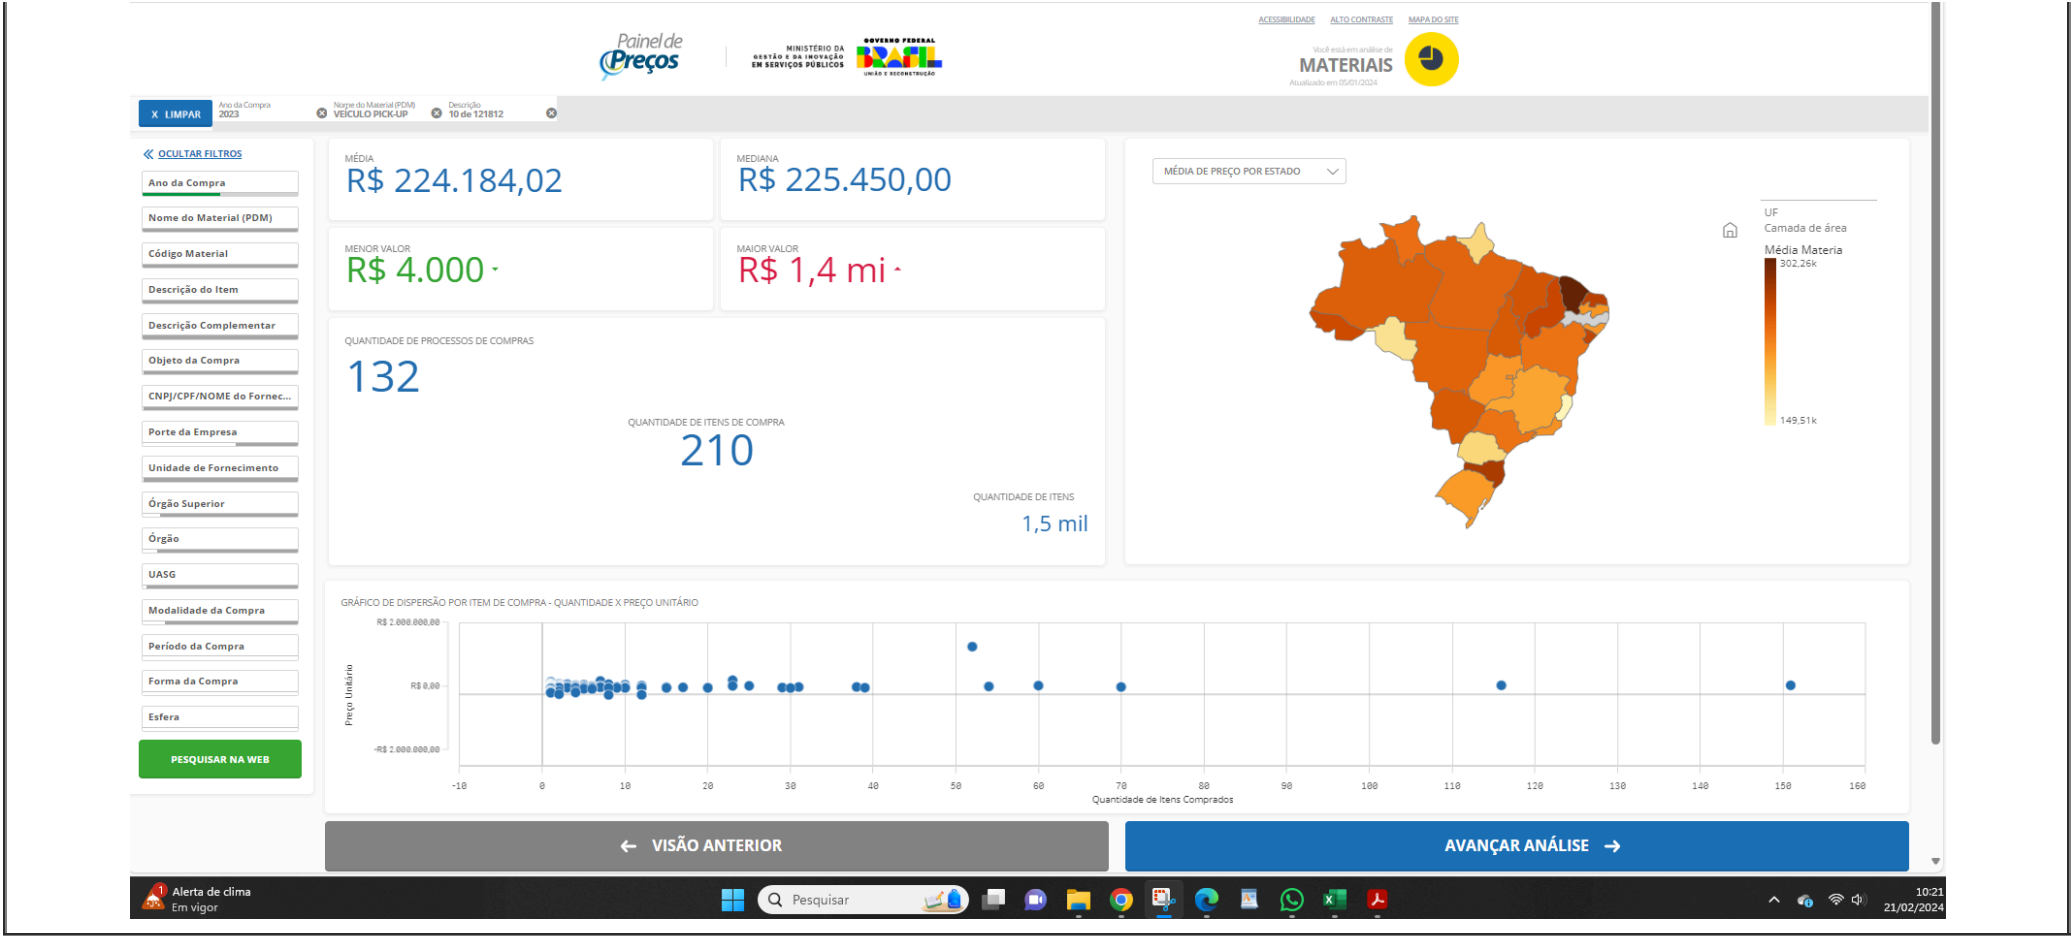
ACESSIBILIDADE ALTO CONTRASTE MAPA DO SITE

Painel de Preços

MINISTÉRIO DA GESTÃO E DA INOVAÇÃO EM SERVIÇOS PÚBLICOS

GOVERNO FEDERAL BRASIL UNIÃO E RECONSTRUÇÃO

Você está em análise de
MATERIAIS
Atualizado em 05/01/2024

X LIMPAR
Ano da Compra
2023
Nome do Material (PDM)
VEÍCULO PICK-UP
Descrição
10 de 121812

OCULTAR FILTROS
Ano da Compra
Nome do Material (PDM)
Código Material
Descrição do Item
Descrição Complementar
Objeto da Compra
CNPJ/CPF/NOME do Fornec...
Porte da Empresa
Unidade de Fornecimento
Órgão Superior
Órgão
UASG
Modalidade da Compra
Período da Compra
Forma da Compra
Esfera
PESQUISAR NA WEB

MÉDIA
R$ 224.184,02

MEDIANA
R$ 225.450,00

MENOR VALOR
R$ 4.000

MAIOR VALOR
R$ 1,4 mi

QUANTIDADE DE PROCESSOS DE COMPRAS
132

QUANTIDADE DE ITENS DE COMPRA
210

QUANTIDADE DE ITENS
1,5 mil

MÉDIA DE PREÇO POR ESTADO

UF
Camada de área
Média Materia
302,26k
149,51k

GRÁFICO DE DISPERSÃO POR ITEM DE COMPRA - QUANTIDADE X PREÇO UNITÁRIO
R$ 2.000.000,00
R$ 0,00
-R$ 2.000.000,00
Preço Unitário
-10 0 10 20 30 40 50 60 70 80 90 100 110 120 130 140 150 160
Quantidade de Itens Comprados

VISÃO ANTERIOR
AVANÇAR ANÁLISE

Alerta de clima
Em vigor
Pesquisar
10:21
21/02/2024